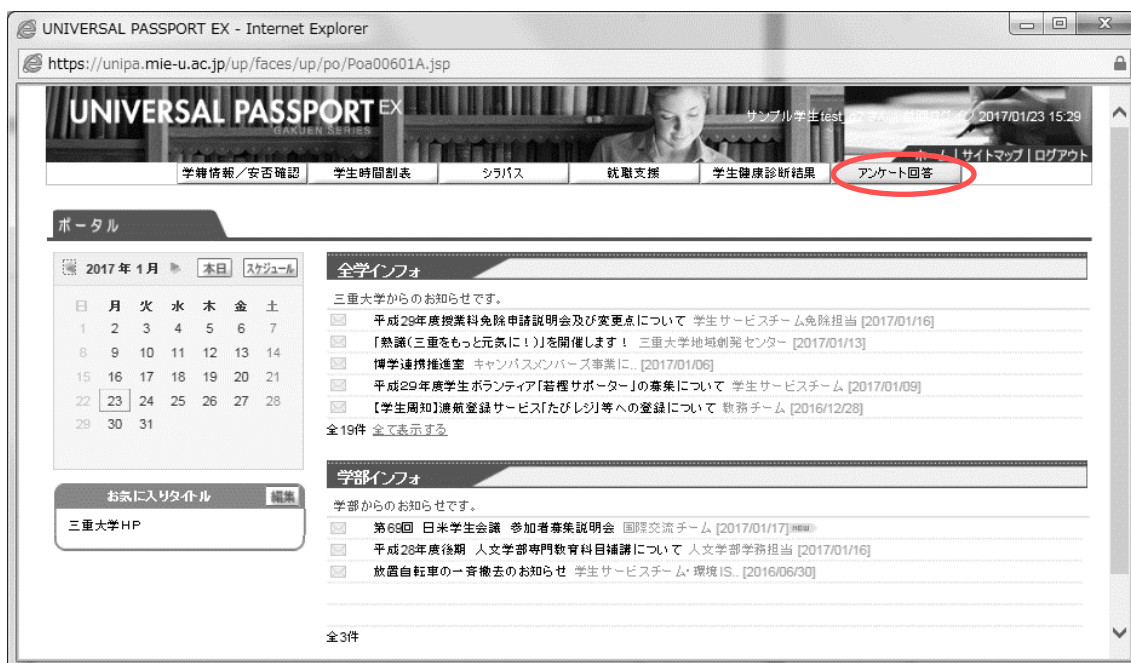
UNIVERSAL PASSPORT EX - Internet Explorer

https://unipa.mie-u.ac.jp/up/faces/up/po/Poa00601A.jsp

UNIVERSAL PASSPORT EX
GAKUEN SERIES

サンプル学生test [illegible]さん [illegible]ログイン 2017/01/23 15:29

ホーム | サイトマップ | ログアウト

学籍情報／安否確認 | 学生時間割表 | シラバス | 就職支援 | 学生健康診断結果 | アンケート回答

ポータル

2017 年 1 月 | 本日 | スケジュール

| 日 | 月 | 火 | 水 | 木 | 金 | 土 |
|---|---|---|---|---|---|---|
| 1 | 2 | 3 | 4 | 5 | 6 | 7 |
| 8 | 9 | 10 | 11 | 12 | 13 | 14 |
| 15 | 16 | 17 | 18 | 19 | 20 | 21 |
| 22 | 23 | 24 | 25 | 26 | 27 | 28 |
| 29 | 30 | 31 | | | | |

お気に入りタイトル | 編集

三重大学HP

全学インフォ

三重大学からのお知らせです。

平成29年度授業料免除申請説明会及び変更点について 学生サービスチーム免除担当 [2017/01/16]

「熟議(三重をもっと元気に！)」を開催します！ 三重大学地域創発センター [2017/01/13]

博学連携推進室 キャンパスメンバーズ事業に.. [2017/01/06]

平成29年度学生ボランティア「若裡サポーター」の募集について 学生サービスチーム [2017/01/09]

【学生周知】渡航登録サービス「たびレジ」等への登録について 教務チーム [2016/12/28]

全19件 全て表示する

学部インフォ

学部からのお知らせです。

第69回 日米学生会議 参加者募集説明会 国際交流チーム [2017/01/17] new

平成28年度後期 人文学部専門教育科目補講について 人文学部学務担当 [2017/01/16]

放置自転車の一斉撤去のお知らせ 学生サービスチーム・環境IS.. [2016/06/30]

全3件